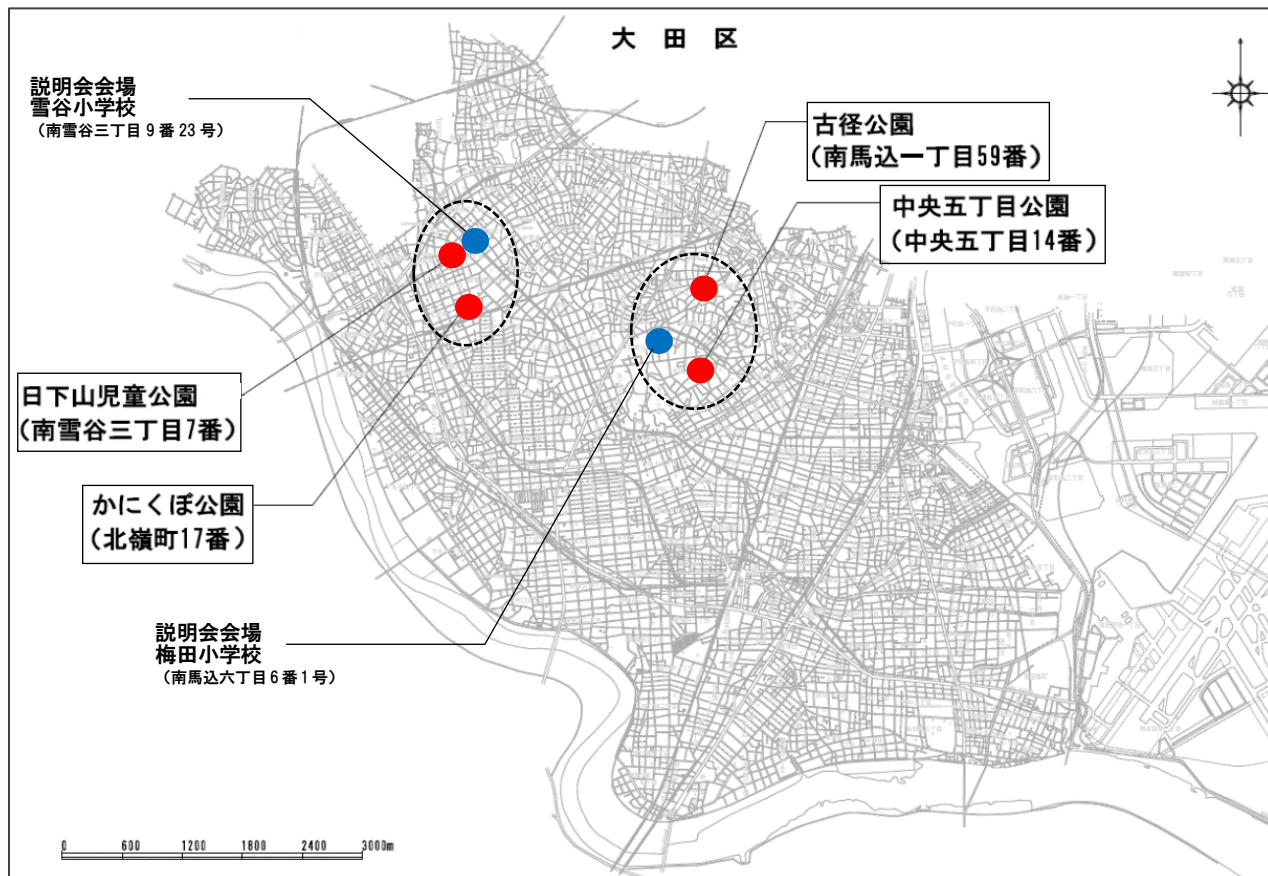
大田区

説明会会場
雪谷小学校
（南雪谷三丁目９番23号）

古径公園
（南馬込一丁目59番）

中央五丁目公園
（中央五丁目14番）

日下山児童公園
（南雪谷三丁目7番）

かにくぼ公園
（北嶺町17番）

説明会会場
梅田小学校
（南馬込六丁目６番１号）

0 600 1200 1800 2400 3000m